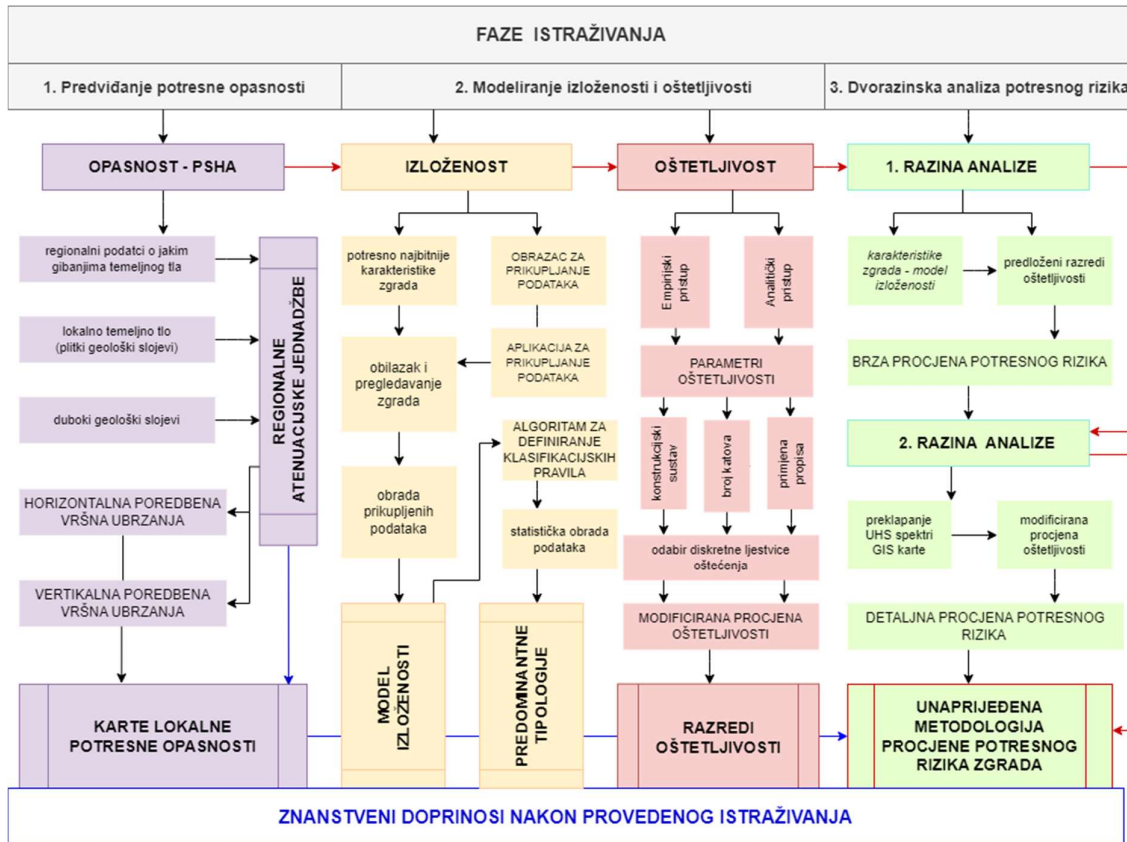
FAZE ISTRAŽIVANJA

1. Predviđanje potresne opasnosti

2. Modeliranje izloženosti i oštetljivosti

3. Dvorazinska analiza potresnog rizika

OPASNOST - PSHA

regionalni podatci o jakim gibanjima temeljnog tla

lokalno temeljno tlo (plitki geološki slojevi)

duboki geološki slojevi

REGIONALNE ATENUACIJSKE JEDNADŽBE

HORIZONTALNA POREDBENA VRŠNA UBRZANJA

VERTIKALNA POREDBENA VRŠNA UBRZANJA

KARTE LOKALNE POTRESNE OPASNOSTI

IZLOŽENOST

potresno najbitnije karakteristike zgrada

OBRAZAC ZA PRIKUPLJANJE PODATAKA

APLIKACIJA ZA PRIKUPLJANJE PODATAKA

obilazak i pregledavanje zgrada

ALGORITAM ZA DEFINIRANJE KLASIFIKACIJSKIH PRAVILA

obrada prikupljenih podataka

statistička obrada podataka

MODEL IZLOŽENOSTI

PREDOMINANTNE TIPOLOGIJE

OŠTETLJIVOST

Empirijski pristup

Analitički pristup

PARAMETRI OŠTETLJIVOSTI

konstrukcijski sustav

broj katova

primjena propisa

odabir diskretne ljestvice oštećenja

MODIFICIRANA PROCJENA OŠTETLJIVOSTI

RAZREDI OŠTETLJIVOSTI

1. RAZINA ANALIZE

karakteristike zgrada - model izloženosti

predloženi razredi oštetljivosti

BRZA PROCJENA POTRESNOG RIZIKA

2. RAZINA ANALIZE

preklapanje UHS spektri GIS karte

modificirana procjena oštetljivosti

DETALJNA PROCJENA POTRESNOG RIZIKA

UNAPRIJEĐENA METODOLOGIJA PROCJENE POTRESNOG RIZIKA ZGRADA

ZNANSTVENI DOPRINOSI NAKON PROVEDENOG ISTRAŽIVANJA